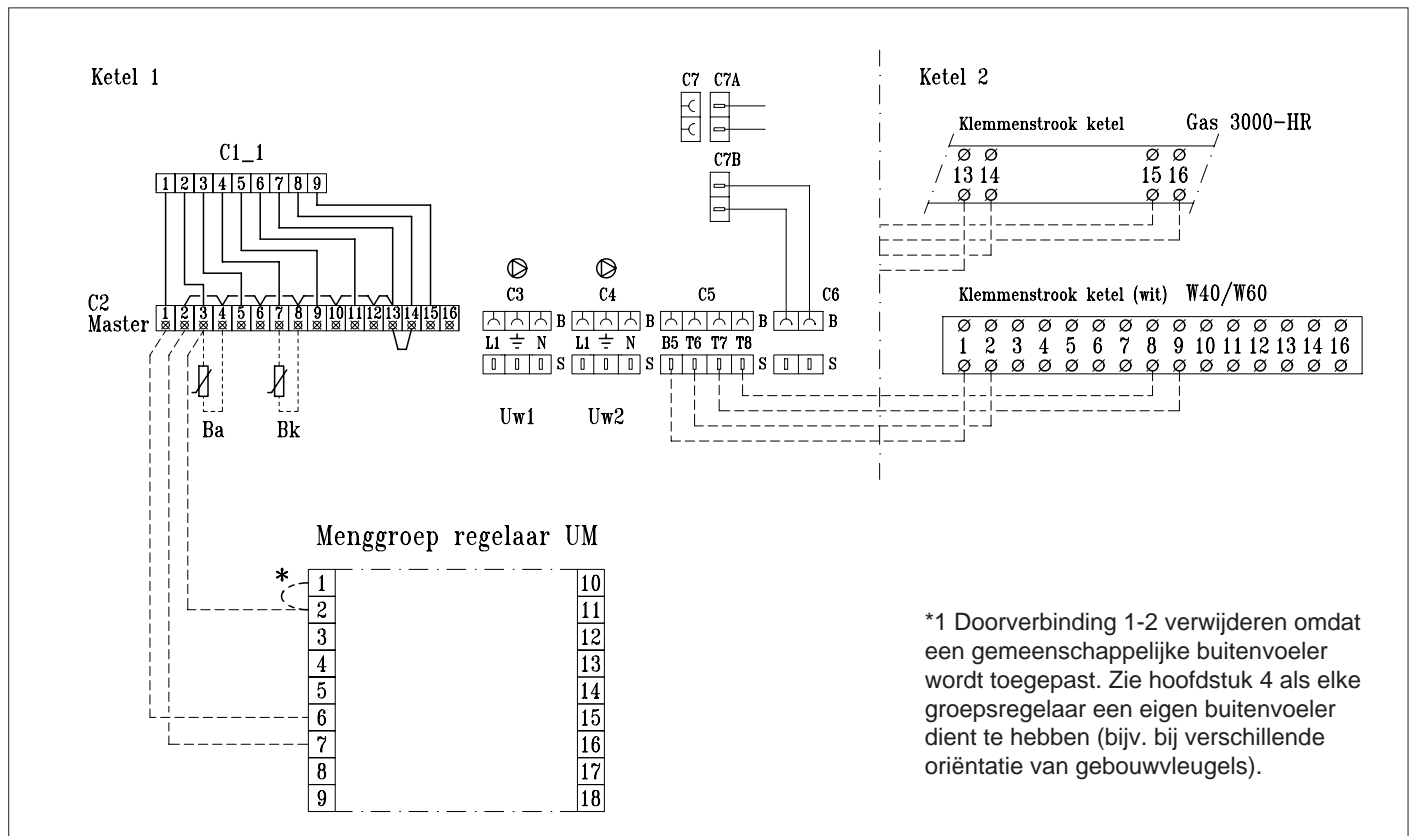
Ketel 1

C1_1

1 2 3 4 5 6 7 8 9

C2
Master

1 2 3 4 5 6 7 8 9 10 11 12 13 14 15 16

Ba

Bk

C7 C7A

C7B

C3

C4

C5

C6

B

L1 $\pm$ N

S

B5 T6 T7 T8

Uw1

Uw2

Ketel 2

Klemmenstrook ketel

Gas 3000-HR

13 14

15 16

Klemmenstrook ketel (wit) W40/W60

1 2 3 4 5 6 7 8 9 10 11 12 13 14 16

Menggroep regelaar UM

*

1 2 3 4 5 6 7 8 9

10 11 12 13 14 15 16 17 18

*1 Doorverbinding 1-2 verwijderen omdat een gemeenschappelijke buitenvoeler wordt toegepast. Zie hoofdstuk 4 als elke groepsregelaar een eigen buitenvoeler dient te hebben (bijv. bij verschillende oriëntatie van gebouwvleugels).